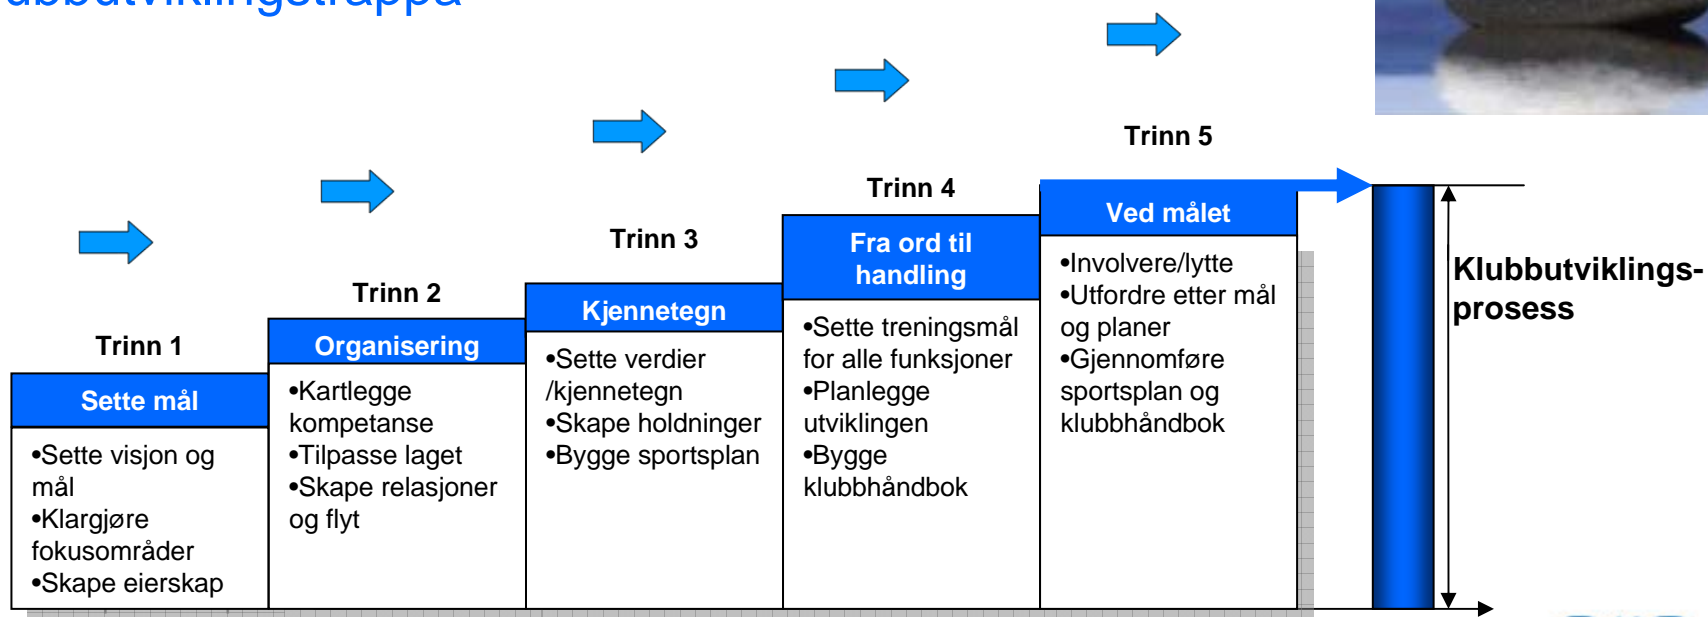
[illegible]ubbutviklingstrappa

Trinn 5

Trinn 4

Trinn 3

Trinn 2

Trinn 1

Sette mål

•Sette visjon og mål
•Klargjøre fokusområder
•Skape eierskap

Organisering

•Kartlegge kompetanse
•Tilpasse laget
•Skape relasjoner og flyt

Kjennetegn

•Sette verdier /kjennetegn
•Skape holdninger
•Bygge sportsplan

Fra ord til handling

•Sette treningsmål for alle funksjoner
•Planlegge utviklingen
•Bygge klubbhåndbok

Ved målet

•Involvere/lytte
•Utfordre etter mål og planer
•Gjennomføre sportsplan og klubbhåndbok

Klubbutviklings-prosess